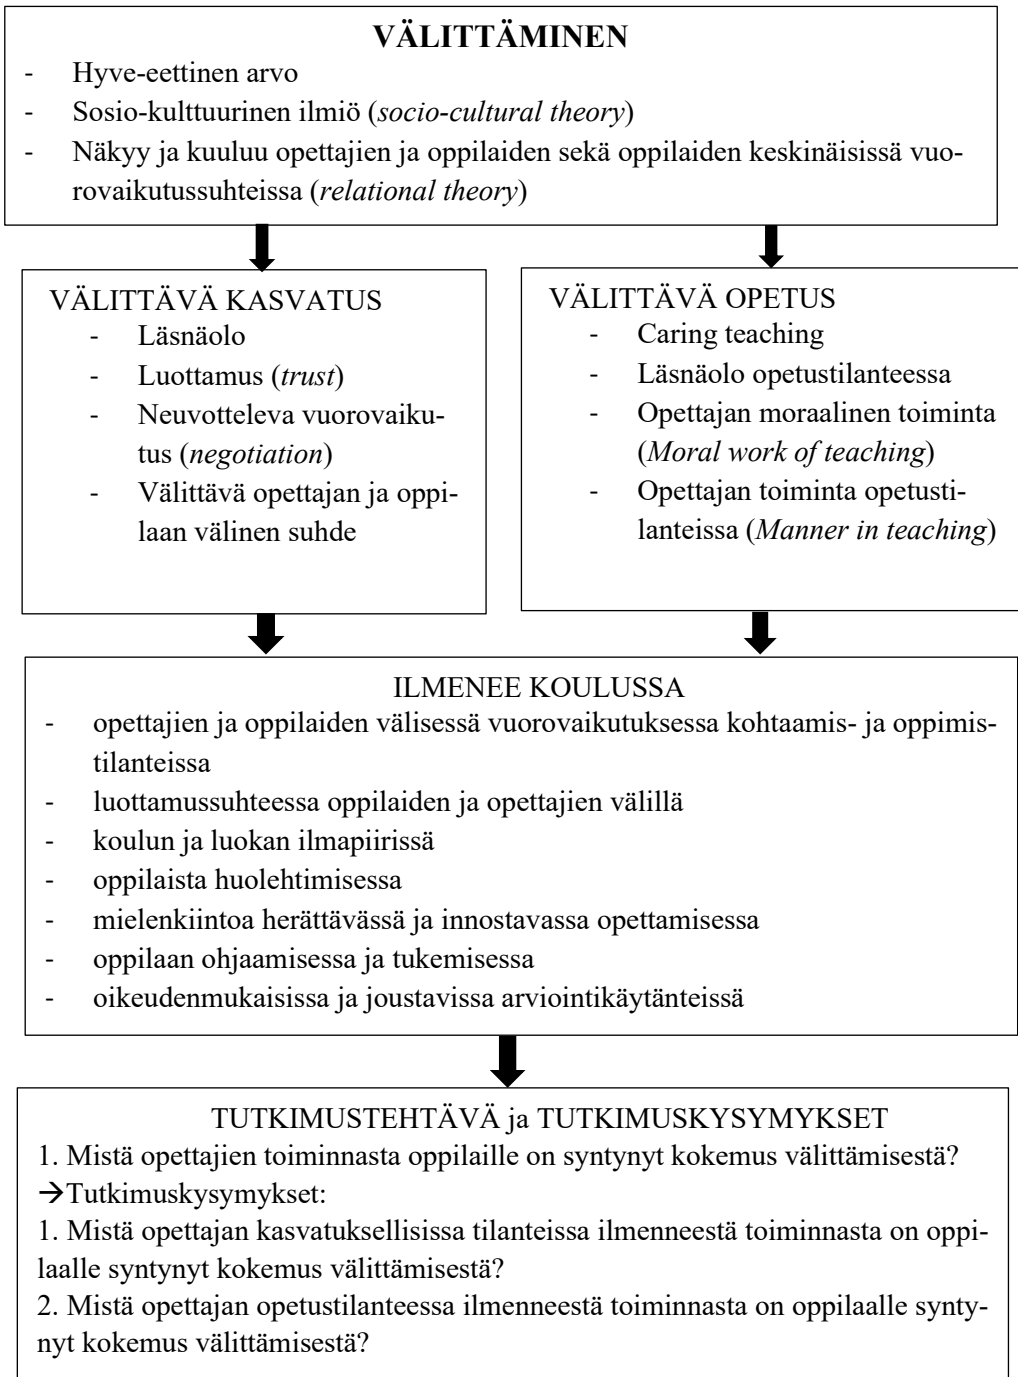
VÄLITTÄMINEN
- Hyve-eettinen arvo
- Sosio-kulttuurinen ilmiö (*socio-cultural theory*)
- Näkyy ja kuuluu opettajien ja oppilaiden sekä oppilaiden keskinäisissä vuorovaikutussuhteissa (*relational theory*)

VÄLITTÄVÄ KASVATUS
- Läsnäolo
- Luottamus (*trust*)
- Neuvotteleva vuorovaikutus (*negotiation*)
- Välittävä opettajan ja oppilaan välinen suhde

VÄLITTÄVÄ OPETUS
- Caring teaching
- Läsnäolo opetustilanteessa
- Opettajan moraalinen toiminta (*Moral work of teaching*)
- Opettajan toiminta opetustilanteissa (*Manner in teaching*)

ILMENEE KOULUSSA
- opettajien ja oppilaiden välisessä vuorovaikutuksessa kohtaamis- ja oppimistilanteissa
- luottamussuhteessa oppilaiden ja opettajien välillä
- koulun ja luokan ilmapiirissä
- oppilaista huolehtimisessa
- mielenkiintoa herättävässä ja innostavassa opettamisessa
- oppilaan ohjaamisessa ja tukemisessa
- oikeudenmukaisissa ja joustavissa arviointikäytänteissä

TUTKIMUSTEHTÄVÄ ja TUTKIMUSKYSYMYKSET
1. Mistä opettajien toiminnasta oppilaille on syntynyt kokemus välittämisestä?
→Tutkimuskysymykset:
1. Mistä opettajan kasvatuksellisissa tilanteissa ilmenneestä toiminnasta on oppilaalle syntynyt kokemus välittämisestä?
2. Mistä opettajan opetustilanteessa ilmenneestä toiminnasta on oppilaalle syntynyt kokemus välittämisestä?